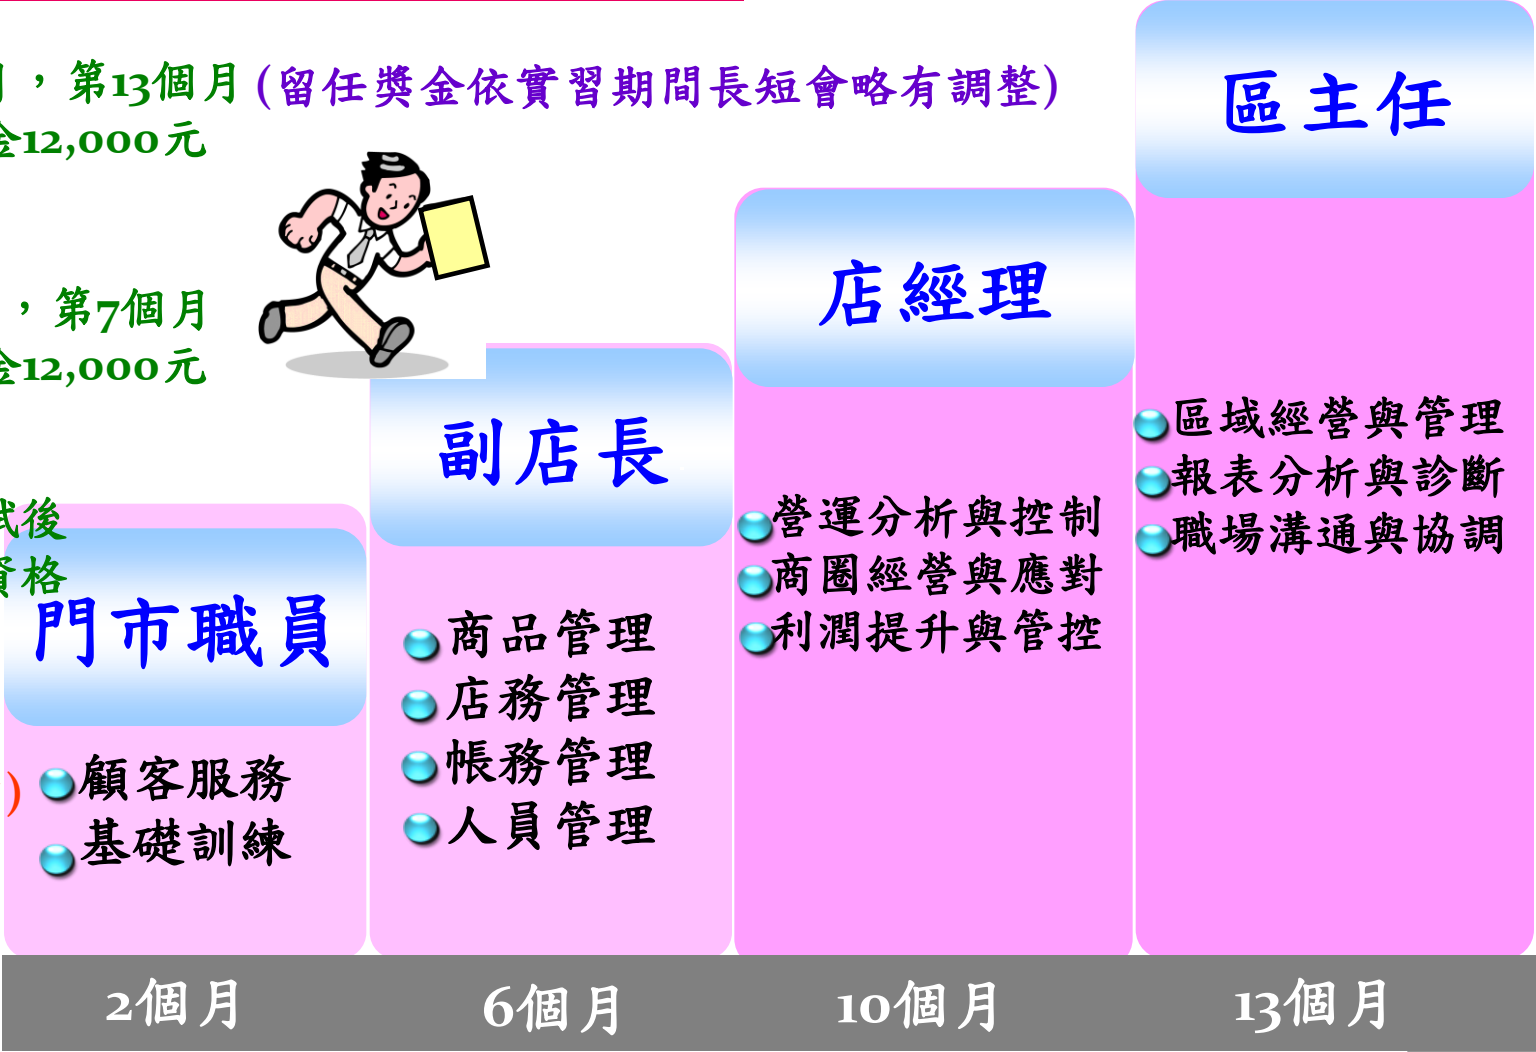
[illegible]，第13個月 (留任獎金依實習期間長短會略有調整)
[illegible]金12,000元

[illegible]，第7個月
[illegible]金12,000元

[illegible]試後
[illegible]資格

區主任

店經理

副店長

門市職員

區域經營與管理
報表分析與診斷
職場溝通與協調

營運分析與控制
商圈經營與應對
利潤提升與管控

商品管理
店務管理
帳務管理
人員管理

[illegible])
顧客服務
基礎訓練

2個月
6個月
10個月
13個月